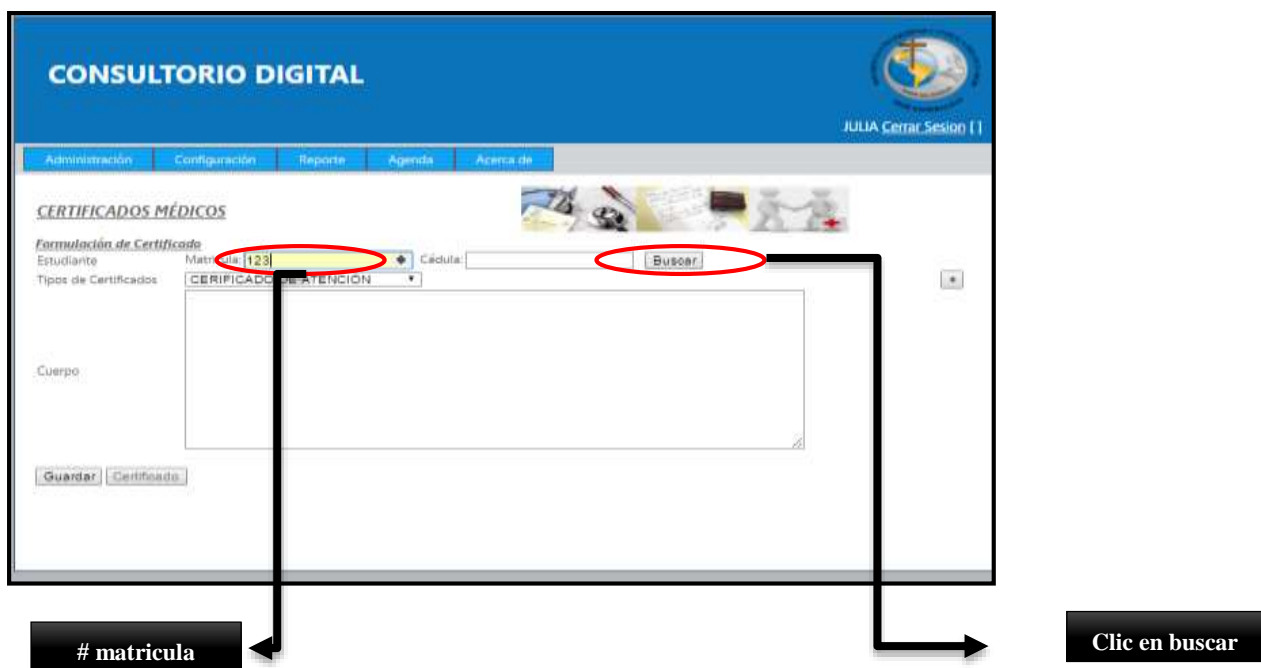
CONSULTORIO DIGITAL

JULIA Cerrar Sesion [ ]

Administración | Configuración | Reporte | Agenda | Acerca de

CERTIFICADOS MÉDICOS

Formulación de Certificado

Estudiante Matr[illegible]ula: 123 Cédula: Buscar

Tipos de Certificados CERIFICADO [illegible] ATENCION

Cuerpo

Guardar Certificado

# matricula

Clic en buscar